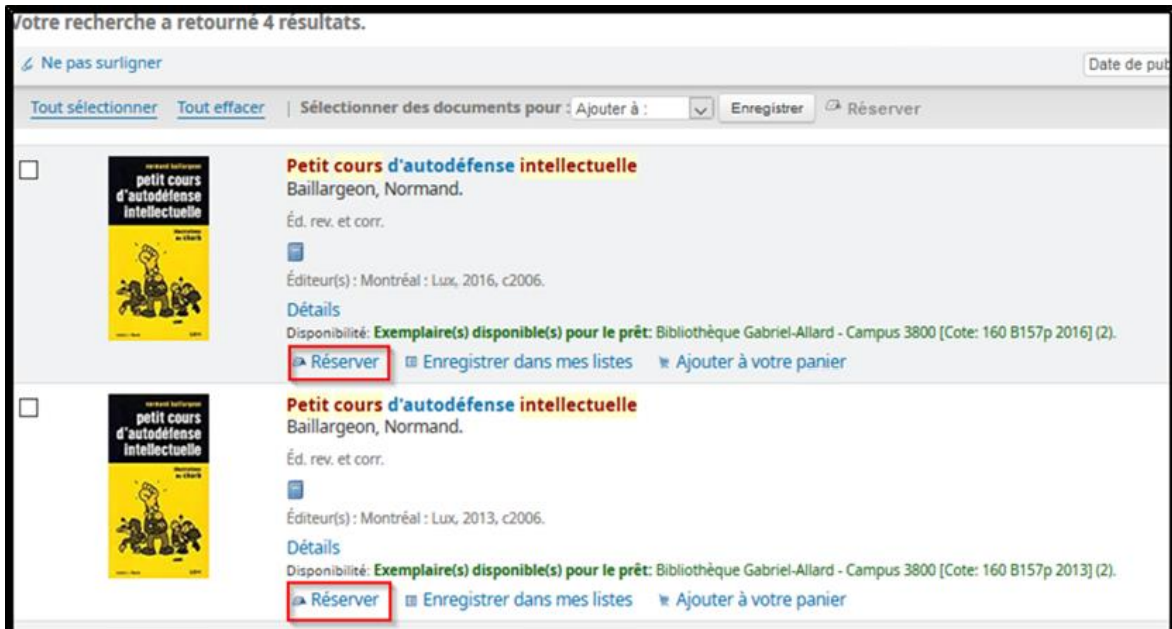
Votre recherche a retourné 4 résultats.

Ne pas surligner

Date de pub

Tout sélectionner Tout effacer | Sélectionner des documents pour : Ajouter à : Enregistrer Réserver

normand baillargeon petit cours d'autodéfense intellectuelle

Petit cours d'autodéfense intellectuelle
Baillargeon, Normand.
Éd. rev. et corr.
Éditeur(s) : Montréal : Lux, 2016, c2006.
Détails
Disponibilité: Exemplaire(s) disponible(s) pour le prêt: Bibliothèque Gabriel-Allard - Campus 3800 [Cote: 160 B157p 2016] (2).
Réserver Enregistrer dans mes listes Ajouter à votre panier

normand baillargeon petit cours d'autodéfense intellectuelle

Petit cours d'autodéfense intellectuelle
Baillargeon, Normand.
Éd. rev. et corr.
Éditeur(s) : Montréal : Lux, 2013, c2006.
Détails
Disponibilité: Exemplaire(s) disponible(s) pour le prêt: Bibliothèque Gabriel-Allard - Campus 3800 [Cote: 160 B157p 2013] (2).
Réserver Enregistrer dans mes listes Ajouter à votre panier